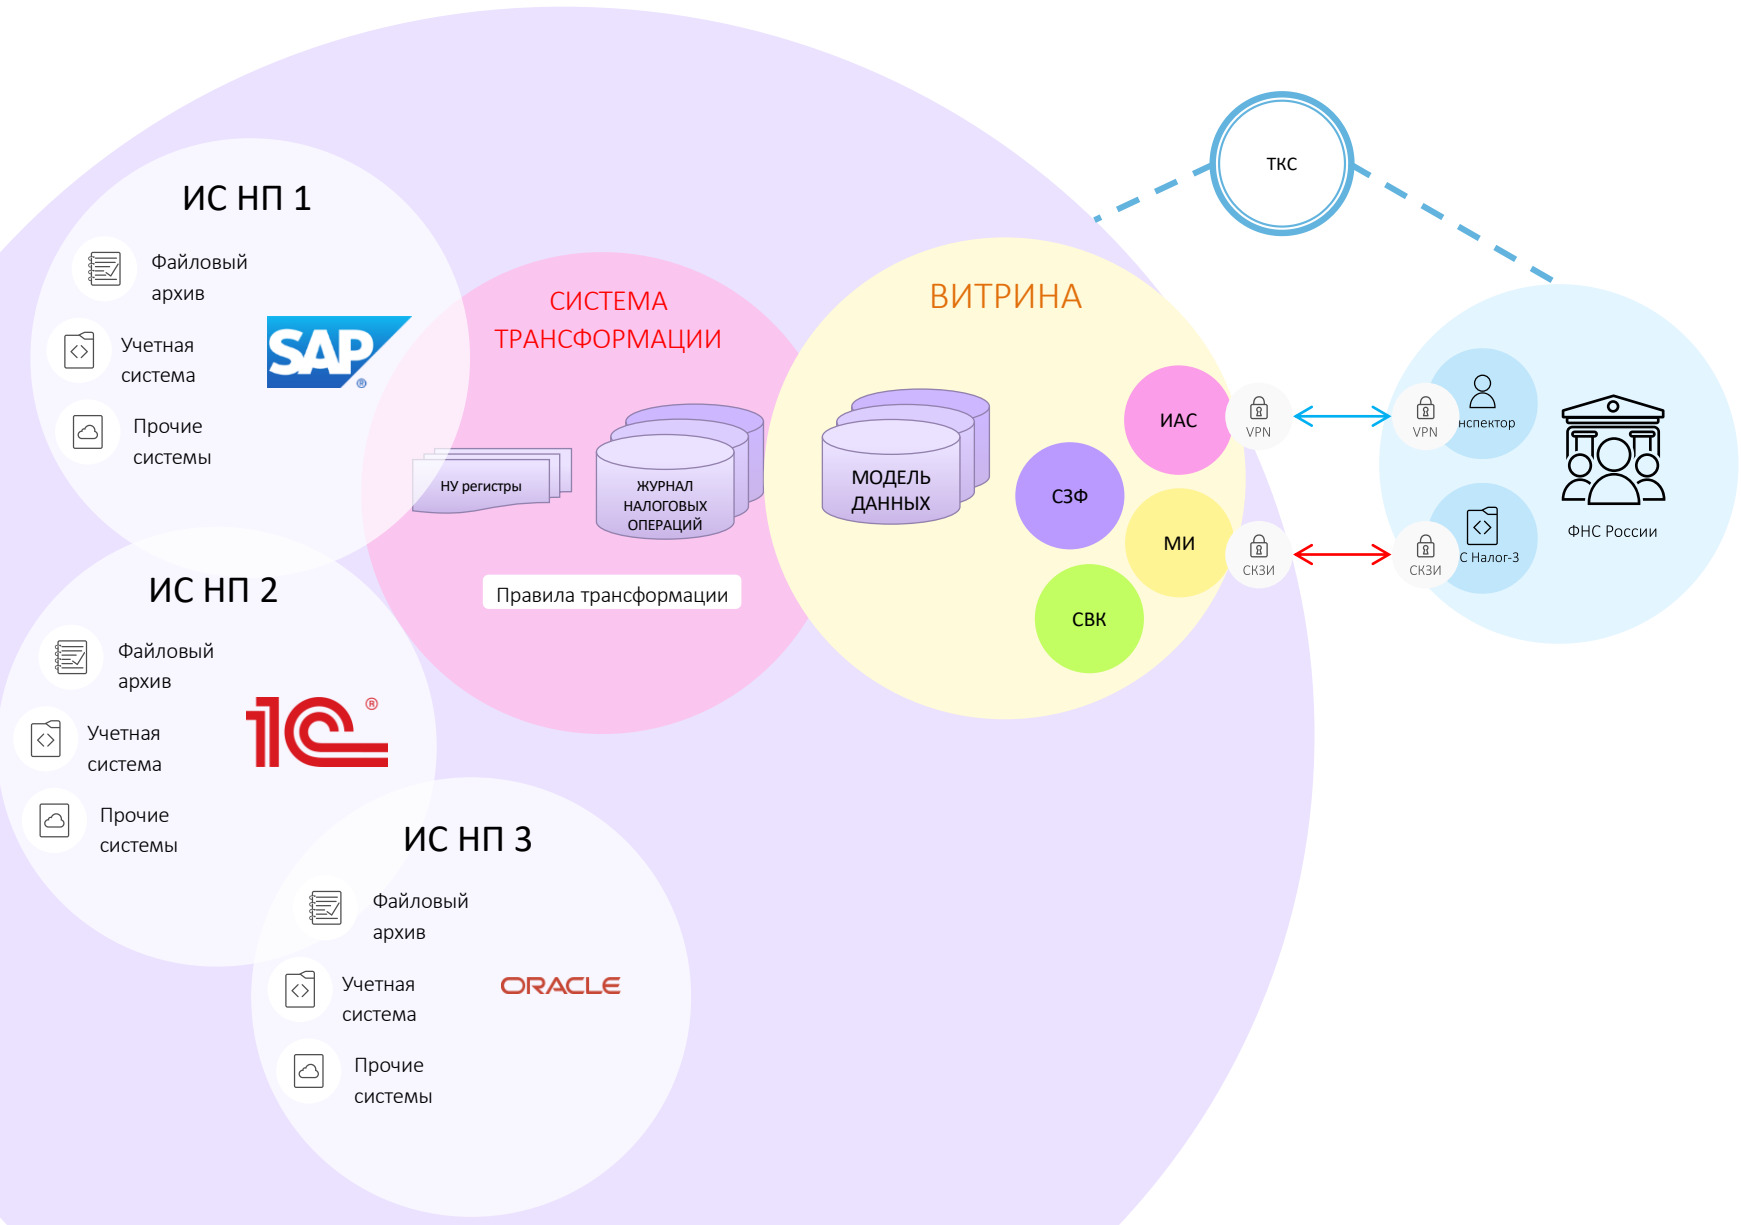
ТКС

ИС НП 1

Файловый архив

Учетная система

SAP

Прочие системы

СИСТЕМА ТРАНСФОРМАЦИИ

НУ регистры

ЖУРНАЛ НАЛОГОВЫХ ОПЕРАЦИЙ

Правила трансформации

ВИТРИНА

МОДЕЛЬ ДАННЫХ

ИАС

СЗФ

МИ

СВК

VPN

СКЗИ

VPN

нспектор

СКЗИ

С Налог-3

ФНС России

ИС НП 2

Файловый архив

Учетная система

1С

Прочие системы

ИС НП 3

Файловый архив

Учетная система

ORACLE

Прочие системы